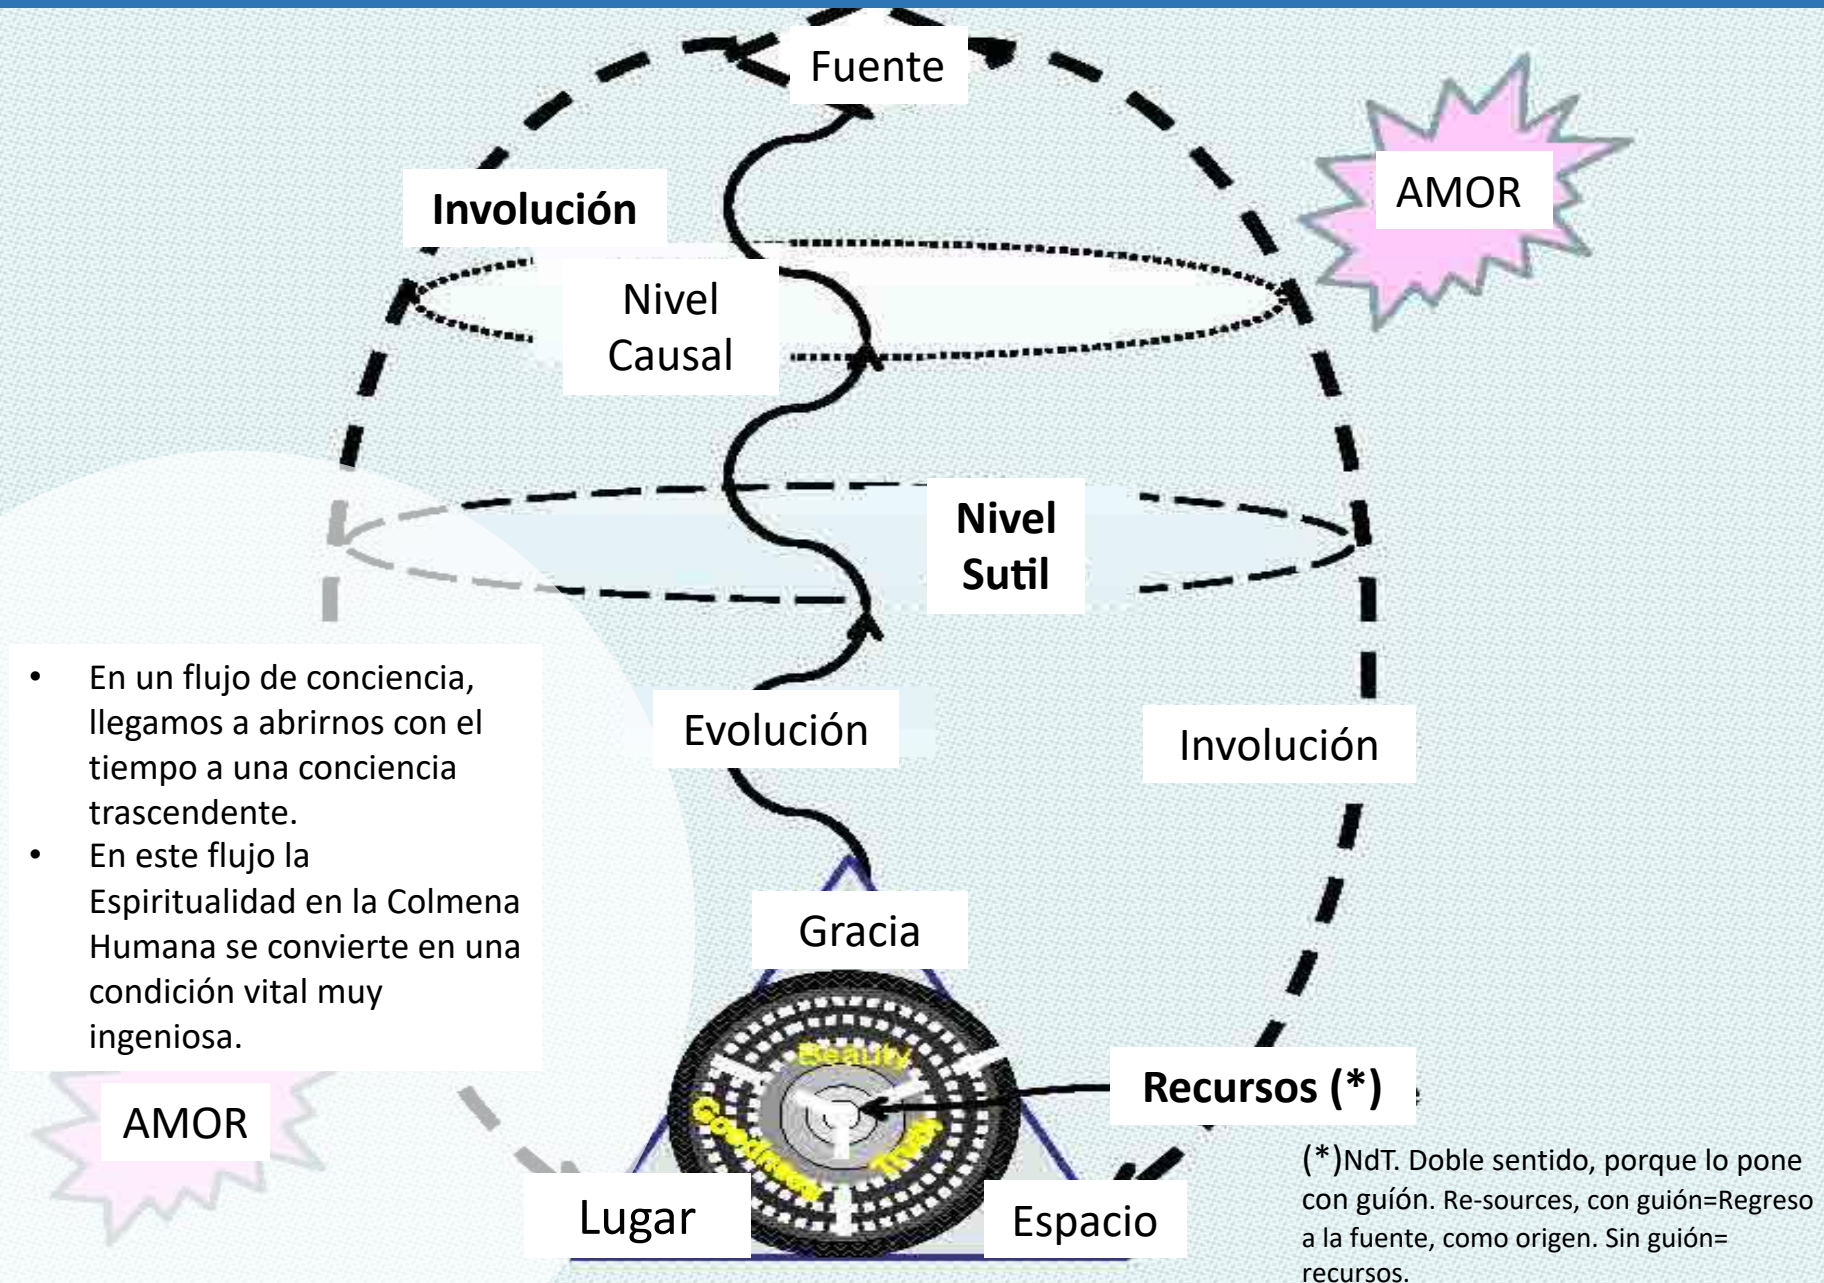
Fuente

Involución

AMOR

Nivel Causal

Nivel Sutil

- En un flujo de conciencia, llegamos a abrirnos con el tiempo a una conciencia trascendente.
- En este flujo la Espiritualidad en la Colmena Humana se convierte en una condición vital muy ingeniosa.

Evolución

Involución

Gracia

Beauty

Goodness

Truth

Recursos (*)

AMOR

Lugar

Espacio

(*)NdT. Doble sentido, porque lo pone con guión. Re-sources, con guión=Regreso a la fuente, como origen. Sin guión= recursos.